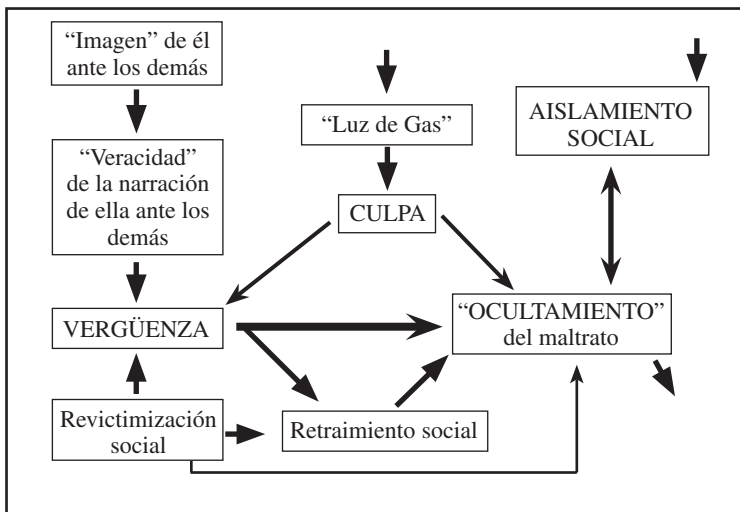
"Imagen" de él ante los demás

"Veracidad" de la narración de ella ante los demás

VERGÜENZA

Revictimización social

"Luz de Gas"

CULPA

Retraimiento social

AISLAMIENTO SOCIAL

"OCULTAMIENTO" del maltrato